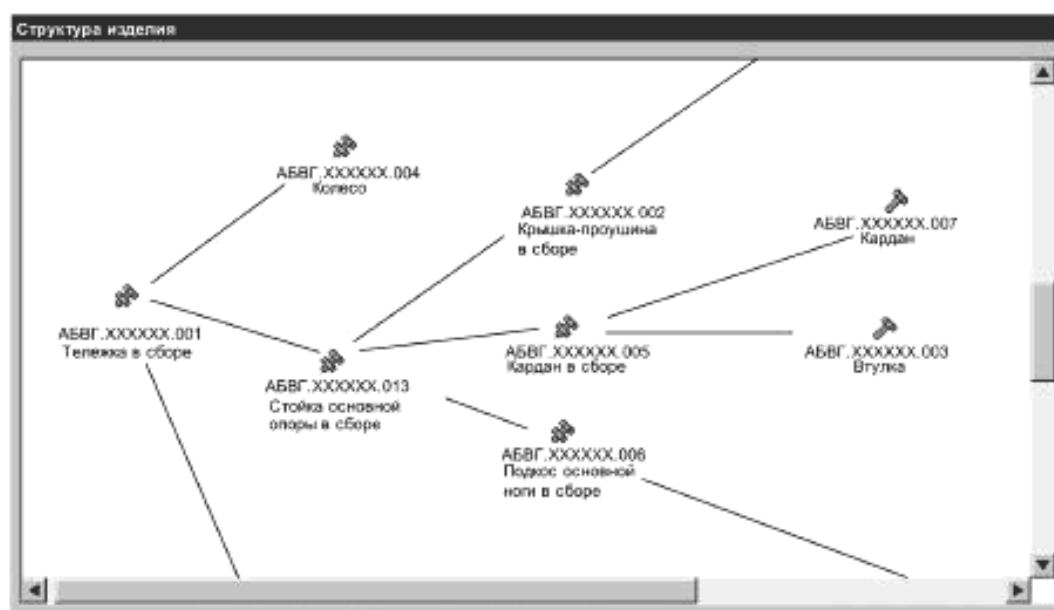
Структура изделия

АБВГ.XXXXXX.004
Колесо

АБВГ.XXXXXX.002
Крышка-проушина
в сборе

АБВГ.XXXXXX.007
Кардан

АБВГ.XXXXXX.001
Тележка в сборе

АБВГ.XXXXXX.013
Стойка основной
опоры в сборе

АБВГ.XXXXXX.005
Кардан в сборе

АБВГ.XXXXXX.003
Втулка

АБВГ.XXXXXX.006
Подкос основной
ноги в сборе